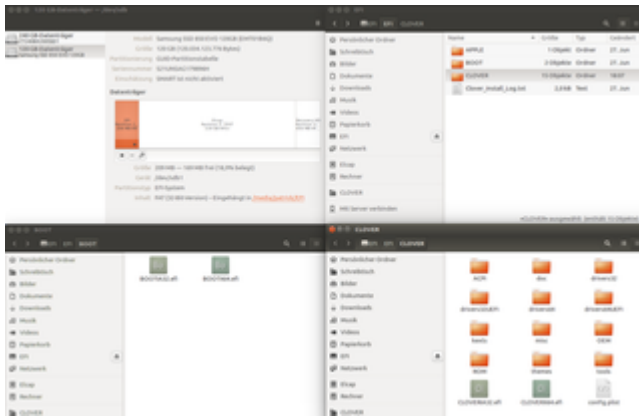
128 GB-Datenträger – /dev/sdb

128 GB-Datenträger

128 GB-Datenträger
Samsung SSD 850 EVO 120GB

Modell Samsung SSD 850 EVO 120GB
Größe 128 GB (128.034.123.776 Bytes)
Partitionierung GUID-Partitionstabelle
Seriennummer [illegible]
Einschätzung SMART ist nicht aktiviert

Datenträger

Größe 200 MB — 100 MB frei (18,0% belegt)
Gerät /dev/sdb1
Partitionstyp EFI-System
Inhalt FAT (32-Bit-Version) — Eingehängt in /boot/efi

EFI CLOVER

Persönlicher Ordner
Schreibtisch
Bilder
Dokumente
Downloads
Musik
Videos
Papierkorb
EFI
Netzwerk
Elcap
Rechner
CLOVER
Mit Server verbinden

| Name | Größe | Typ | Geändert |
|---|---|---|---|
| APPLE | 1 Objekt | Ordner | 27. Jun |
| BOOT | 2 Objekte | Ordner | 27. Jun |
| CLOVER | 13 Objekte | Ordner | 18:07 |
| Clover_Install_Log.txt | 3,0 kB | Text | 27. Jun |

»CLOVER« ausgewählt (enthält 13 Objekte)

BOOT

EFI BOOT

Persönlicher Ordner
Schreibtisch
Bilder
Dokumente
Downloads
Musik
Videos
Papierkorb
EFI
Netzwerk
Elcap
Rechner
CLOVER

BOOTX64.efi
BOOTX64.efi

CLOVER

EFI CLOVER

Persönlicher Ordner
Schreibtisch
Bilder
Dokumente
Downloads
Musik
Videos
Papierkorb
EFI
Netzwerk
Elcap
Rechner
CLOVER

ACPI
doc
drivers32
drivers64UEFI
drivers64
kexts
misc
OEM
ROM
themes
tools
CLOVERIA32.efi
CLOVERX64.efi
config.plist